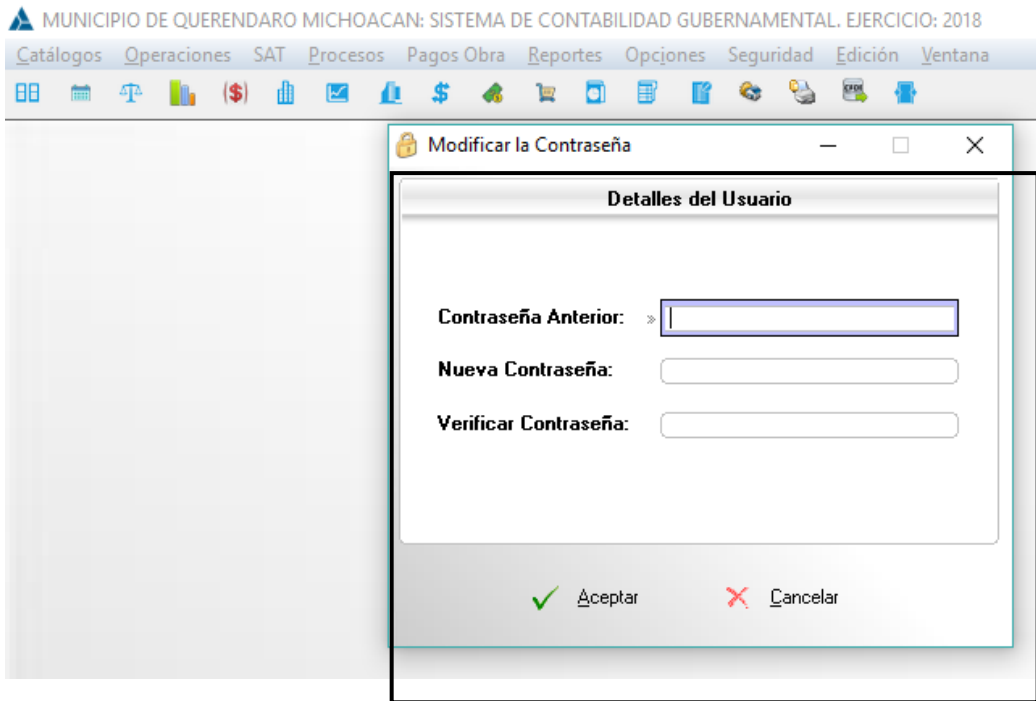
MUNICIPIO DE QUERENDARO MICHOACAN: SISTEMA DE CONTABILIDAD GUBERNAMENTAL. EJERCICIO: 2018

Catálogos Operaciones SAT Procesos Pagos Obra Reportes Opciones Seguridad Edición Ventana

Modificar la Contraseña

Detalles del Usuario

Contraseña Anterior:

Nueva Contraseña:

Verificar Contraseña:

Aceptar Cancelar